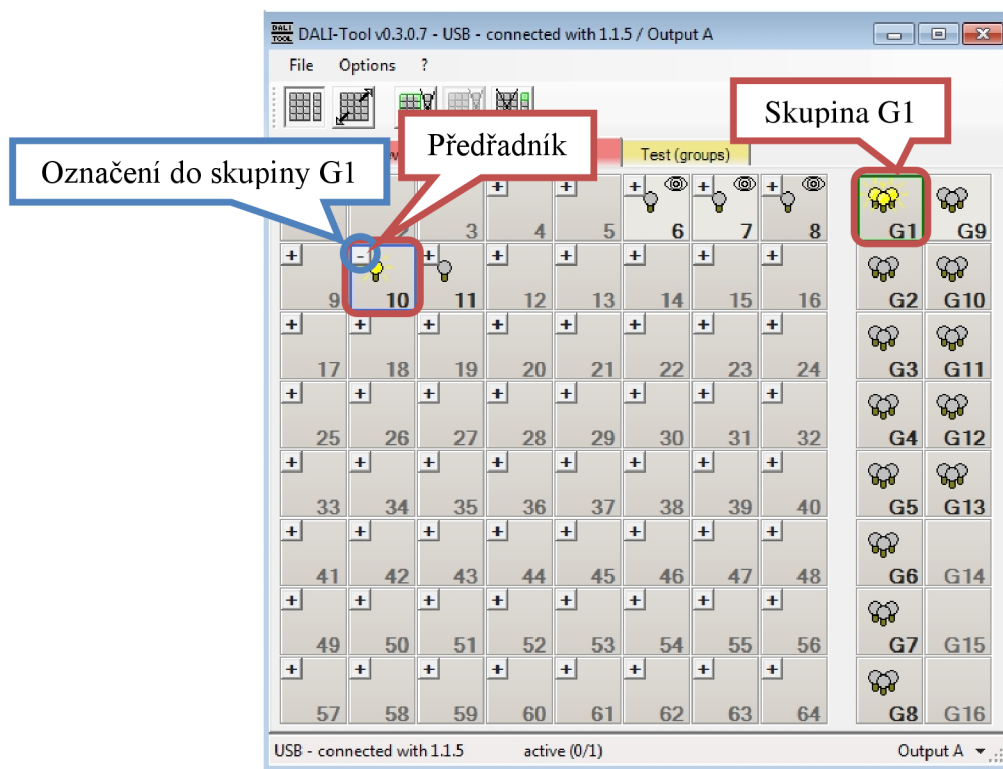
DALI TOOL DALI-Tool v0.3.0.7 - USB - connected with 1.1.5 / Output A

File Options ?

Skupina G1

Předřadník

Označení do skupiny G1

Test (groups)

| | | 3 | 4 | 5 | 6 | 7 | 8 | G1 | G9 |
|---|---|---|---|---|---|---|---|---|---|
| 9 | 10 | 11 | 12 | 13 | 14 | 15 | 16 | G2 | G10 |
| 17 | 18 | 19 | 20 | 21 | 22 | 23 | 24 | G3 | G11 |
| 25 | 26 | 27 | 28 | 29 | 30 | 31 | 32 | G4 | G12 |
| 33 | 34 | 35 | 36 | 37 | 38 | 39 | 40 | G5 | G13 |
| 41 | 42 | 43 | 44 | 45 | 46 | 47 | 48 | G6 | G14 |
| 49 | 50 | 51 | 52 | 53 | 54 | 55 | 56 | G7 | G15 |
| 57 | 58 | 59 | 60 | 61 | 62 | 63 | 64 | G8 | G16 |

USB - connected with 1.1.5 active (0/1) Output A